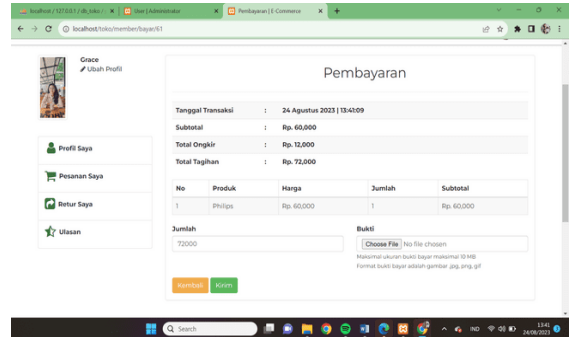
localhost / 127.0.0.1 / db_toko / ... ×
User | Administrator ×
Pembayaran | E-Commerce ×
+
localhost/toko/member/bayar/61

Grace
Ubah Profil

Profil Saya
Pesanan Saya
Retur Saya
Ulasan

Pembayaran

Tanggal Transaksi : 24 Agustus 2023 | 13:41:09
Subtotal : Rp. 60,000
Total Ongkir : Rp. 12,000
Total Tagihan : Rp. 72,000

| No | Produk | Harga | Jumlah | Subtotal |
|---|---|---|---|---|
| 1 | Philips | Rp. 60,000 | 1 | Rp. 60,000 |

Jumlah
72000

Bukti
Choose File No file chosen
Maksimal ukuran bukti bayar maksimal 10 MB
Format bukti bayar adalah gambar .jpg, .png, .gif

Kembali Kirim

Search
IND 13:41 24/08/2023